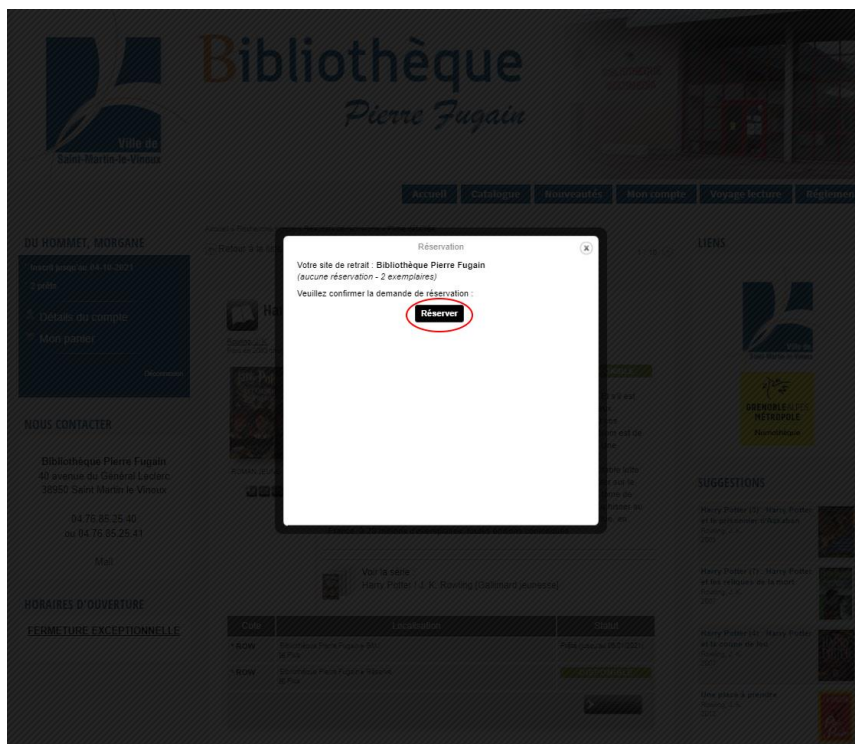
Bibliothèque
Pierre Fugain

Ville de Saint-Martin-le-Vinoux

Accueil | Catalogue | Nouveautés | Mon compte | Voyage lecture | Règlement

DU HOMMET, MORGANE

Détails du compte

Mon panier

NOUS CONTACTER

Bibliothèque Pierre Fugain
40 avenue du Général Leclerc
38950 Saint Martin le Vinoux

04 76 85 25 40
ou 04 76 55 25 41

Mail

HORAIRES D'OUVERTURE

FERMETURE EXCEPTIONNELLE

Réservation

Votre site de retrait : Bibliothèque Pierre Fugain
(aucune réservation - 2 exemplaires)

Veuillez confirmer la demande de réservation :

Réserver

Voir la série
Harry Potter / J. K. Rowling (Gallimard jeunesse)

| Cote | Localisation | Statut |
|---|---|---|
| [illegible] | Bibliothèque Pierre Fugain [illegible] | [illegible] |
| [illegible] | Bibliothèque Pierre Fugain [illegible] | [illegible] |

LIENS

GRENOBLE-ALPES MÉTROPOLE

SUGGESTIONS

Harry Potter (1) : Harry Potter et la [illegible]

Harry Potter (2) : Harry Potter et la chambre des secrets

Harry Potter (3) : Harry Potter et le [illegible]